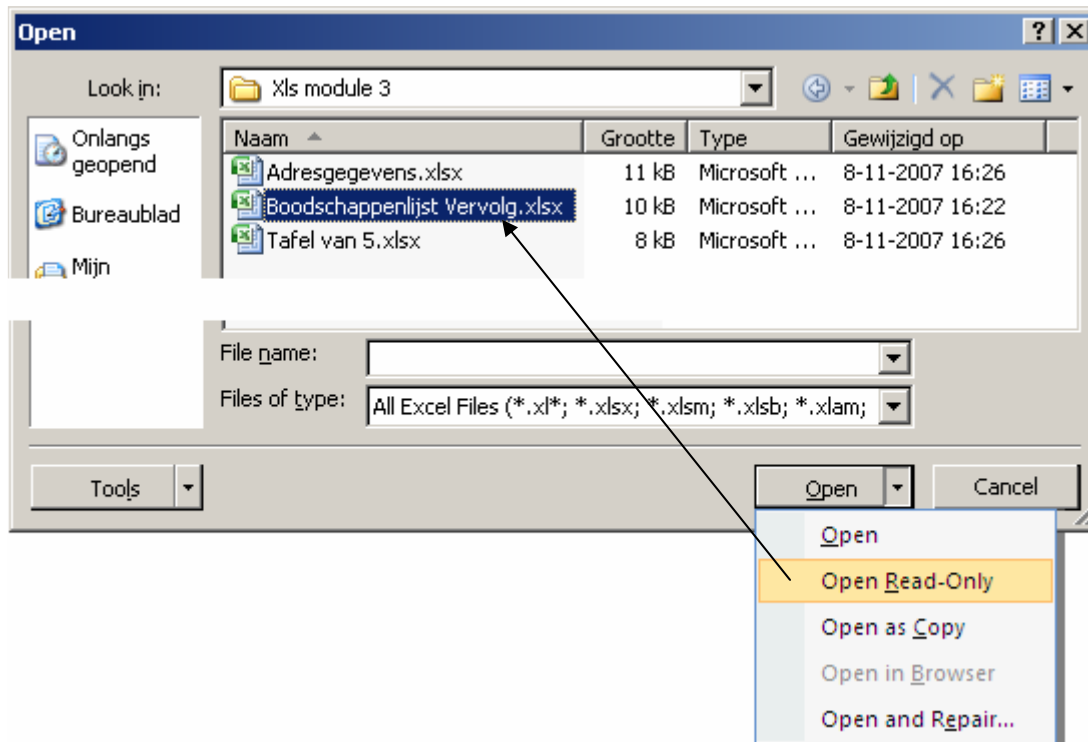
Open

? X

Look in: Xls module 3

Onlangs geopend

Bureaublad

Mijn

| Naam | Grootte | Type | Gewijzigd op |
|---|---|---|---|
| Adresgegevens.xlsx | 11 kB | Microsoft ... | 8-11-2007 16:26 |
| Boodschappenlijst Vervolg.xlsx | 10 kB | Microsoft ... | 8-11-2007 16:22 |
| Tafel van 5.xlsx | 8 kB | Microsoft ... | 8-11-2007 16:26 |

File name:

Files of type: All Excel Files (*.xl*; *.xlsx; *.xlsm; *.xlsb; *.xlam;

Tools

Open

Cancel

Open

Open Read-Only

Open as Copy

Open in Browser

Open and Repair...